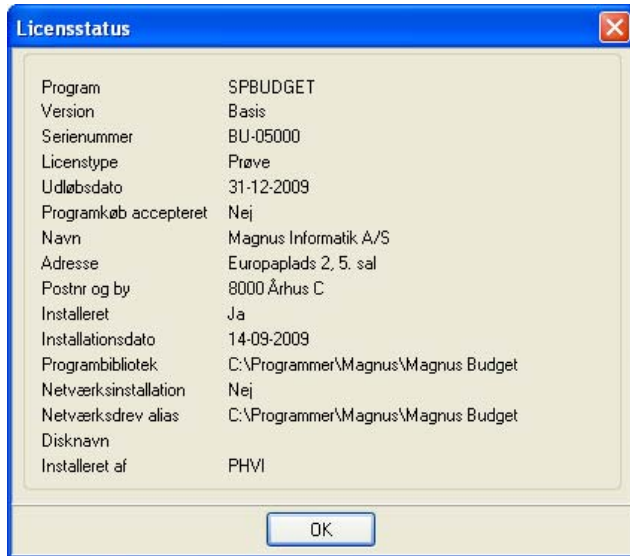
Licensstatus

| | |
|---|---|
| Program | SPBUDGET |
| Version | Basis |
| Serienummer | BU-05000 |
| Licenstype | Prøve |
| Udløbsdato | 31-12-2009 |
| Programkøb accepteret | Nej |
| Navn | Magnus Informatik A/S |
| Adresse | Europaplads 2, 5. sal |
| Postnr og by | 8000 Århus C |
| Installeret | Ja |
| Installationsdato | 14-09-2009 |
| Programbibliotek | C:\Programmer\Magnus\Magnus Budget |
| Netværksinstallation | Nej |
| Netværksdrev alias | C:\Programmer\Magnus\Magnus Budget |
| Disknavn | |
| Installeret af | PHVI |

OK